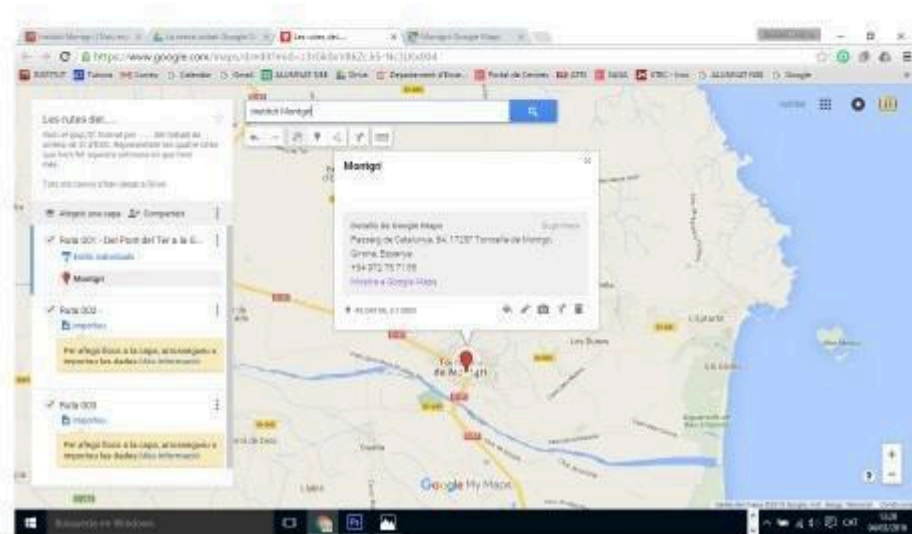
Les rutes del...

https://www.google.com/maps/d/edit?mid=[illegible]

Les rutes del...

Tots els canvis s'han desat a Drive

Afegeix una capa   Comparteix

Ruta 001 - Del Pont del Ter a la G...

Estils individuals

Montgrí

Ruta 002 -

Importa

Per afegir llocs a la capa, afegeix-ne o importa les dades

Ruta 003

Importa

Per afegir llocs a la capa, afegeix-ne o importa les dades

Montgrí

Detalls de Google Maps

Passeig de Catalunya, 84, 17257 Torroella de Montgrí, Girona, Espanya

+34 972 75 71 08

Mostra a Google Maps

L'Estartit

Torroella de Montgrí

Google My Maps

Escriu aquí per cercar